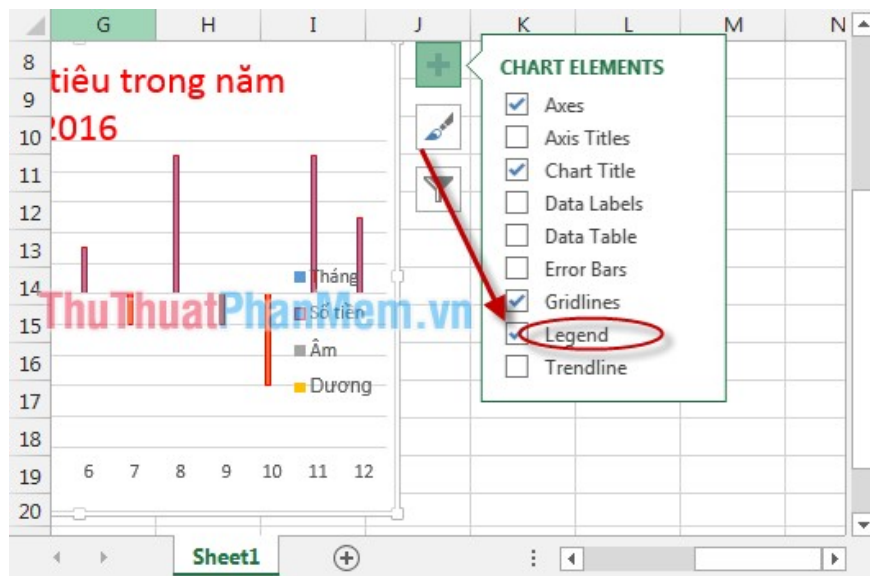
G H I J K L M N

8
9
10
11
12
13
14
15
16
17
18
19
20

tiêu trong năm
2016

Tháng
Số tiền
Âm
Dương

6 7 8 9 10 11 12

CHART ELEMENTS
Axes
Axis Titles
Chart Title
Data Labels
Data Table
Error Bars
Gridlines
Legend
Trendline

ThuThuatPhanMem.vn

Sheet1